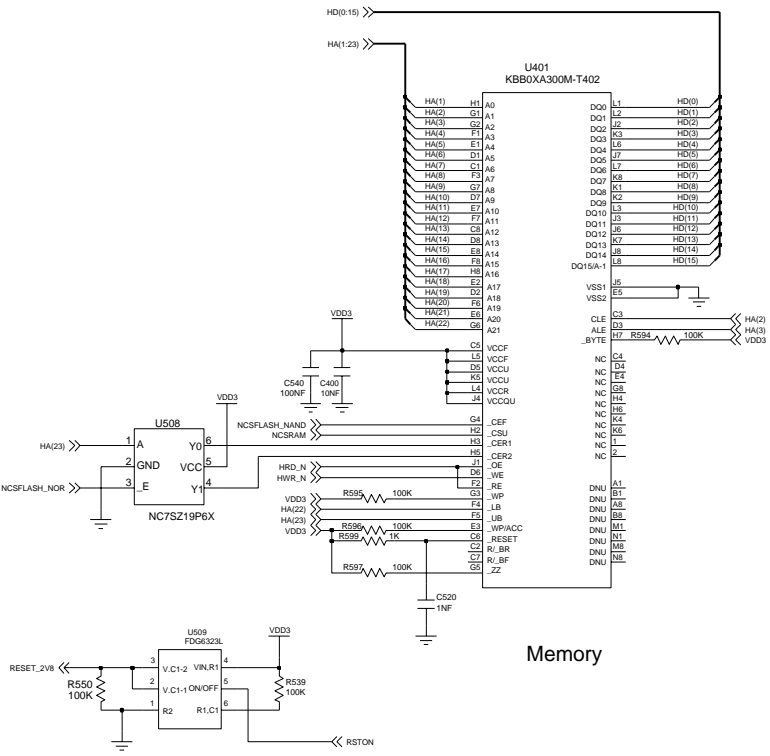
HD(0:15)
HA(1:23)
U401
KBB0XA300M-T402

HA(1) H1 A0
HA(2) G1 A1
HA(3) G2 A2
HA(4) F1 A3
HA(5) E1 A4
HA(6) D1 A5
HA(7) C1 A6
HA(8) F3 A7
HA(9) G7 A8
HA(10) D7 A9
HA(11) E7 A10
HA(12) F7 A11
HA(13) C8 A12
HA(14) D8 A13
HA(15) E8 A14
HA(16) F8 A15
HA(17) H8 A16
HA(18) E2 A17
HA(19) D2 A18
HA(20) F6 A19
HA(21) E6 A20
HA(22) G6 A21

DQ0 L1 HD(0)
DQ1 L2 HD(1)
DQ2 J2 HD(2)
DQ3 K3 HD(3)
DQ4 L6 HD(4)
DQ5 J7 HD(5)
DQ6 L7 HD(6)
DQ7 K8 HD(7)
DQ8 K1 HD(8)
DQ9 K2 HD(9)
DQ10 L3 HD(10)
DQ11 J3 HD(11)
DQ12 J6 HD(12)
DQ13 K7 HD(13)
DQ14 J8 HD(14)
DQ15/A-1 L8 HD(15)

VSS1 J5
VSS2 E5

CLE C3 HA(2)
ALE D3 HA(3)
_BYTE H7 R594 100K VDD3

VDD3
C5 VCCF
L5 VCCF
D5 VCCU
K5 VCCU
L4 VCCR
J4 VCCQU
C540 100NF
C400 10NF

NC C4
NC D4
NC E4
NC G8
NC H4
NC H6
NC K4
NC K6
NC 1
NC 2

U508
VDD3
HA(23) 1 A
2 GND
NCSFLASH_NOR 3 _E
Y0 6
VCC 5
Y1 4
NC7SZ19P6X

NCSFLASH_NAND G4 _CEF
NCSRAM H2 _CSU
H3 _CER1
H5 _CER2
HRD_N J1 _OE
HWR_N D6 _WE
F2 _RE
VDD3 R595 100K G3 _WP
HA(22) F4 _LB
HA(23) F5 _UB
VDD3 R596 100K E3 _WP/ACC
R599 1K C6 _RESET
C7 R/_BR
H7 R/_BF
R597 100K G5 _ZZ

DNU A1
DNU B1
DNU A8
DNU B8
DNU M1
DNU N1
DNU M8
DNU N8

C520
1NF

U509
FDG6323L
VDD3
RESET_2V8
3 V.C1-2
2 V.C1-1
1 R2
VIN,R1 4
ON/OFF 5
R1,C1 6
R550
100K
R539
100K
RSTON

Memory